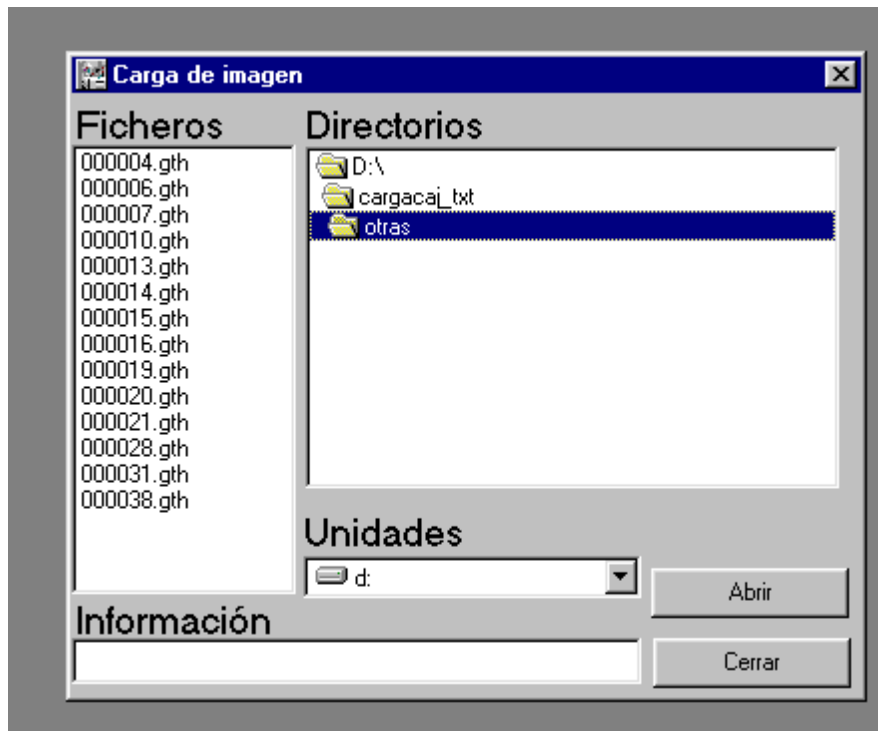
Carga de imagen

Ficheros
000004.gth
000006.gth
000007.gth
000010.gth
000013.gth
000014.gth
000015.gth
000016.gth
000019.gth
000020.gth
000021.gth
000028.gth
000031.gth
000038.gth

Directorios
D:\
cargacaj_txt
otras

Unidades
d:

Abrir

Información

Cerrar